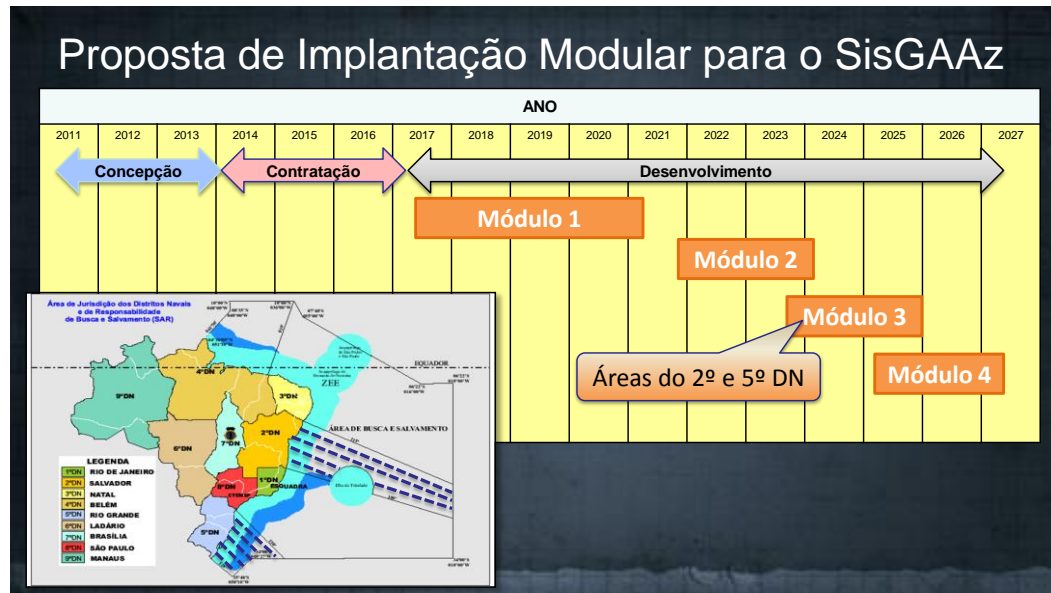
Proposta de Implantação Modular para o SisGAAz

ANO

| 2011 | 2012 | 2013 | 2014 | 2015 | 2016 | 2017 | 2018 | 2019 | 2020 | 2021 | 2022 | 2023 | 2024 | 2025 | 2026 | 2027 |
|---|---|---|---|---|---|---|---|---|---|---|---|---|---|---|---|---|

Concepção

Contratação

Desenvolvimento

Módulo 1

Módulo 2

Módulo 3

Áreas do 2º e 5º DN

Módulo 4

Área de Jurisdição dos Distritos Navais e de Responsabilidade de Busca e Salvamento (SAR)

EQUADOR

ZEE

ÁREA DE BUSCA E SALVAMENTO

9ºDN
4ºDN
3ºDN
6ºDN
7ºDN
2ºDN
8ºDN
1ºDN
5ºDN

LEGENDA
1ºDN RIO DE JANEIRO
2ºDN SALVADOR
3ºDN NATAL
4ºDN BELÉM
5ºDN RIO GRANDE
6ºDN LADÁRIO
7ºDN BRASÍLIA
8ºDN SÃO PAULO
9ºDN MANAUS